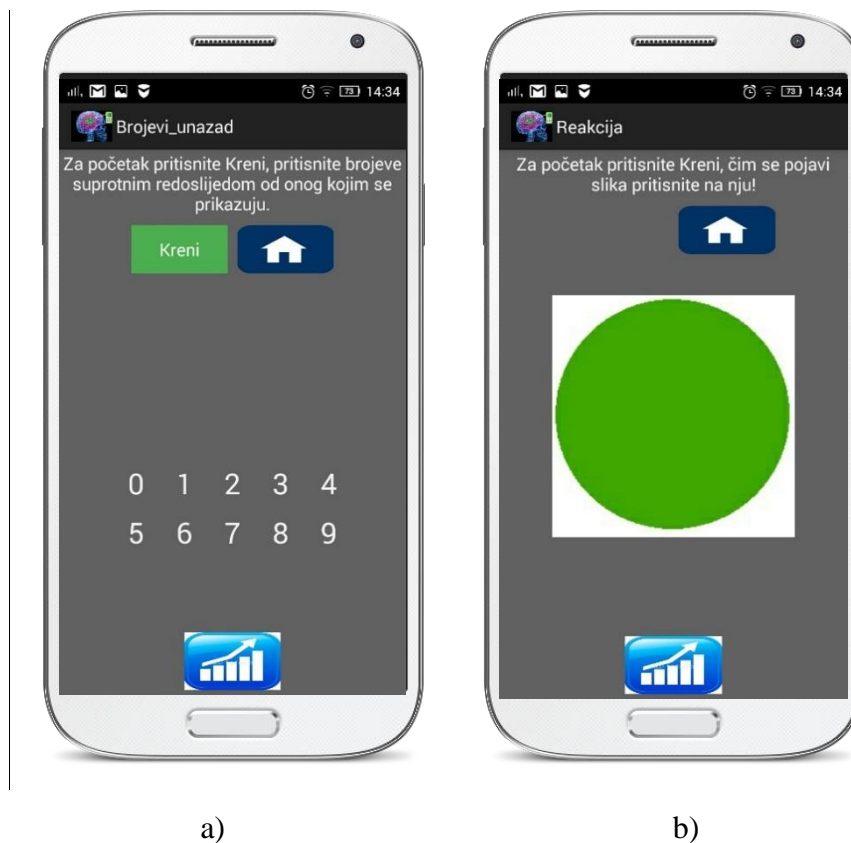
73 14:34

Brojevi_unazad

Za početak pritisnite Kreni, pritisnite brojeve suprotnim redoslijedom od onog kojim se prikazuju.

Kreni

0 1 2 3 4
5 6 7 8 9

73 14:34

Reakcija

Za početak pritisnite Kreni, čim se pojavi slika pritisnite na nju!

a)

b)